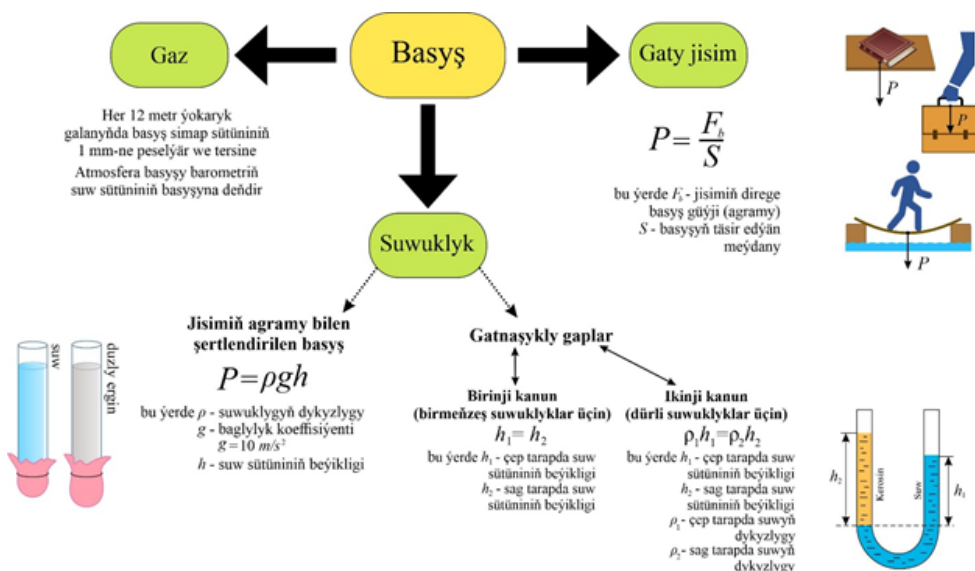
Basyş

Gaz

Gaty jisim

Her 12 metr ýokaryk galanyňda basyş simap sütüniniň 1 mm-ne peselýär we tersine

Atmosfera basyşy barometriň suw sütüniniň basyşyna deňdir

$P = \frac{F_b}{S}$

bu ýerde $F_b$ - jisimiň direge basyş güýji (agramy)
$S$ - basyşyň täsir edýän meýdany

$P$

$P$

$P$

Suwuklyk

Jisimiň agramy bilen şertlendirilen basyş

$P = \rho g h$

bu ýerde $\rho$ - suwuklygyň dykyzlygy
$g$ - baglylyk koeffisiýenti
$g = 10\ m/s^2$
$h$ - suw sütüniniň beýikligi

suw

duzly ergin

Gatnaşykly gaplar

Birinji kanun (birmeňzeş suwuklyklar üçin)

$h_1 = h_2$

bu ýerde $h_1$ - çep tarapda suw sütüniniň beýikligi
$h_2$ - sag tarapda suw sütüniniň beýikligi

Ikinji kanun (dürli suwuklyklar üçin)

$\rho_1 h_1 = \rho_2 h_2$

bu ýerde $h_1$ - çep tarapda suw sütüniniň beýikligi
$h_2$ - sag tarapda suw sütüniniň beýikligi
$\rho_1$ - çep tarapda suwyň dykyzlygy
$\rho_2$ - sag tarapda suwyň dykyzlygy

$h_2$

Kerosin

Suw

$h_1$